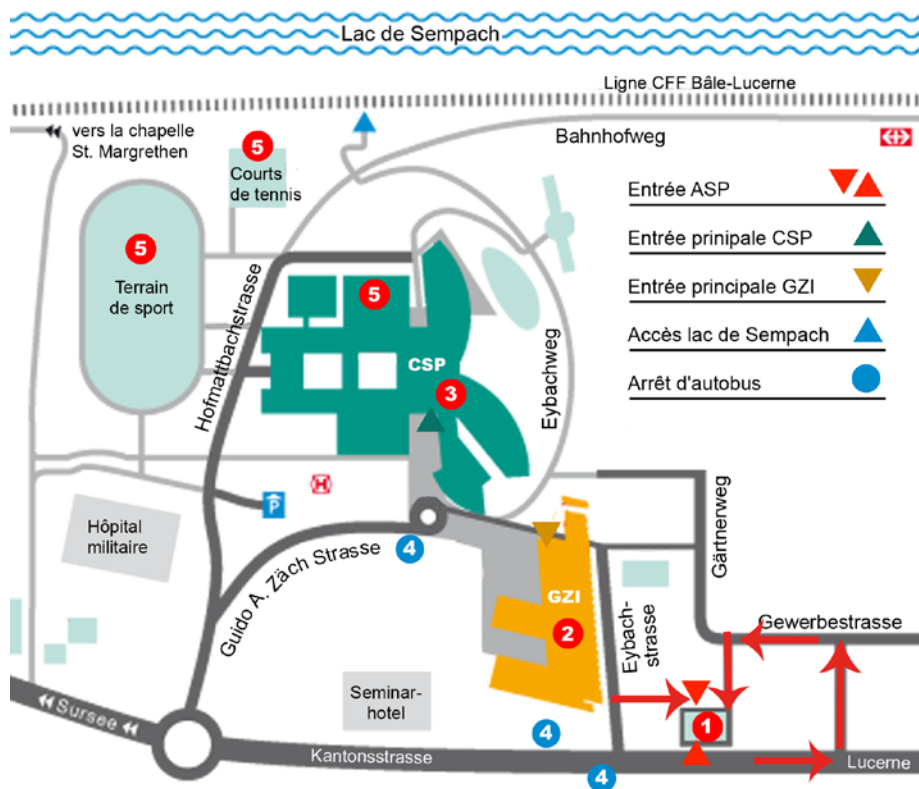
Lac de Sempach

Ligne CFF Bâle-Lucerne

vers la chapelle St. Margrethen

Bahnhofweg

5 Courts de tennis

Entrée ASP

Entrée prinipale CSP

Entrée principale GZI

Accès lac de Sempach

Arrêt d'autobus

5 Terrain de sport

5

Hofmattbachstrasse

CSP

3

Eybachweg

P

Gärtnerweg

Hôpital militaire

4

Guido A. Zäch Strasse

GZI

2

Eybach-strasse

Gewerbestrasse

Sursee

Seminar-hotel

1

4

Kantonsstrasse

4

Lucerne